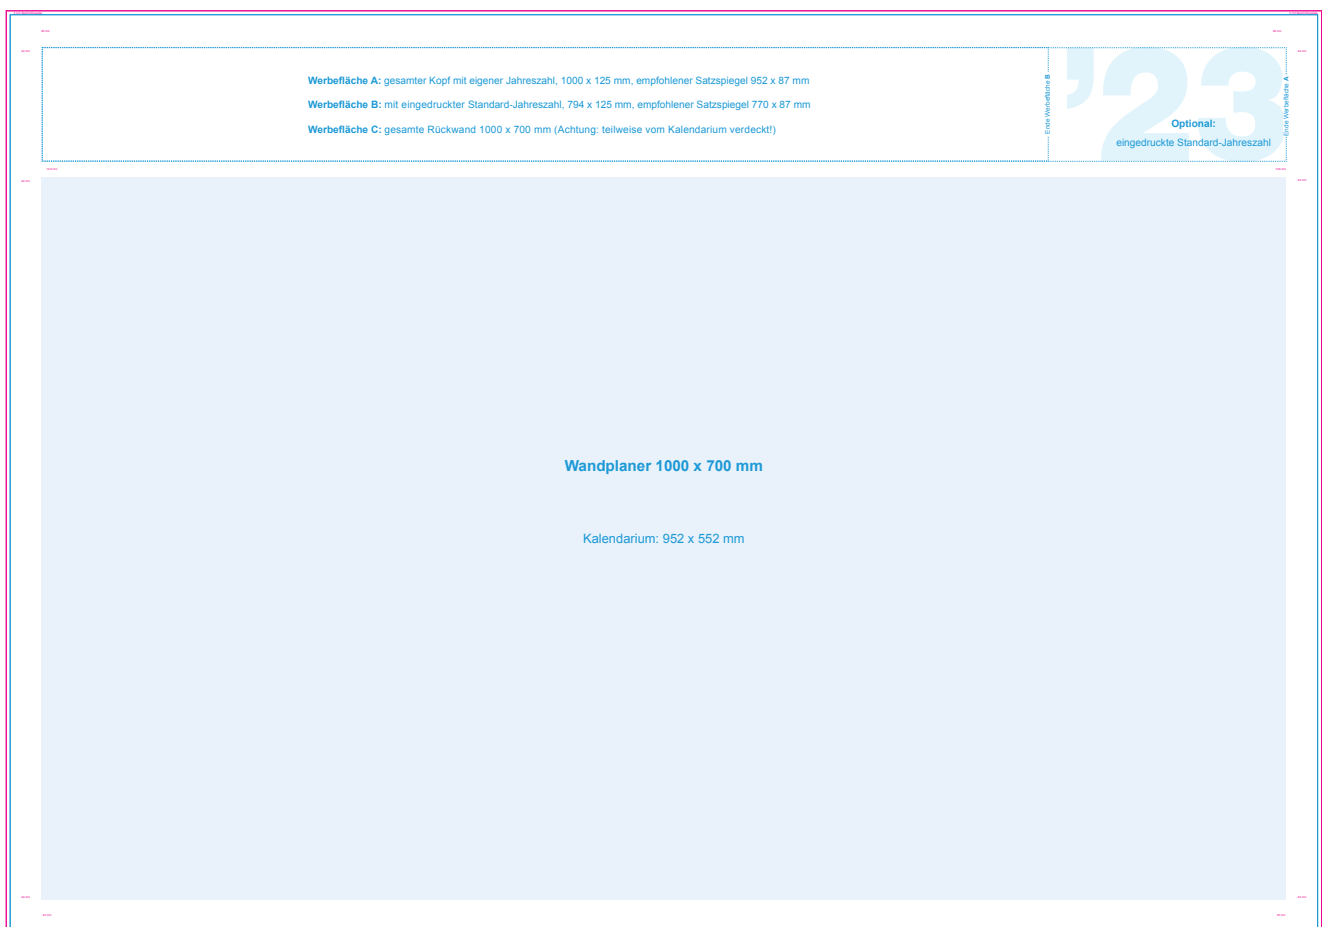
**Werbefläche A:** gesamter Kopf mit eigener Jahreszahl, 1000 x 125 mm, empfohlener Satzspiegel 952 x 87 mm

**Werbefläche B:** mit eingedruckter Standard-Jahreszahl, 794 x 125 mm, empfohlener Satzspiegel 770 x 87 mm

**Werbefläche C:** gesamte Rückwand 1000 x 700 mm (Achtung: teilweise vom Kalendarium verdeckt!)

Ende Werbefläche B

’23

**Optional:**
eingedruckte Standard-Jahreszahl

Ende Werbefläche A

**Wandplaner 1000 x 700 mm**

Kalendarium: 952 x 552 mm